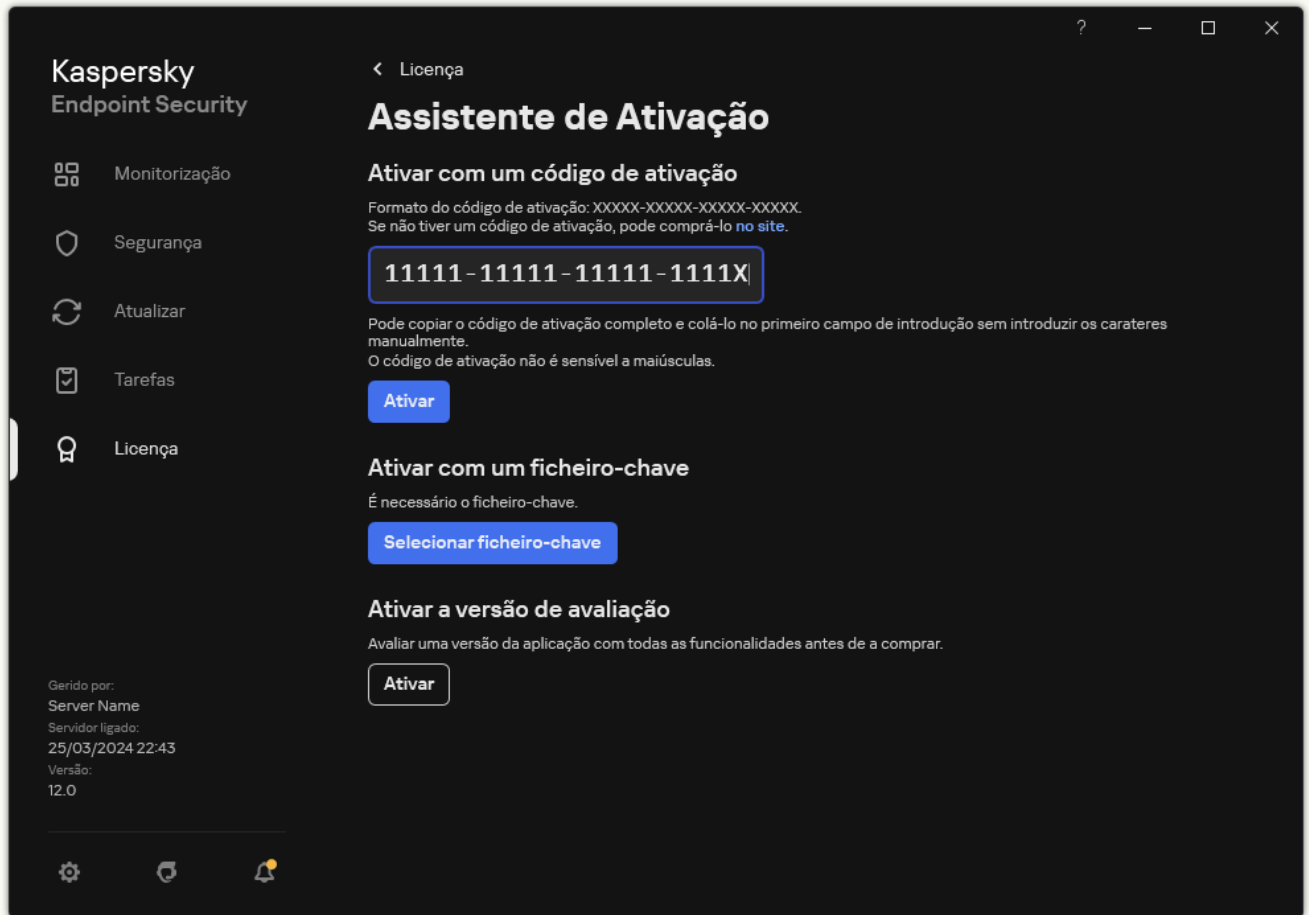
?

Kaspersky
Endpoint Security

Monitorização

Segurança

Atualizar

Tarefas

Licença

Gerido por:
Server Name
Servidor ligado:
25/03/2024 22:43
Versão:
12.0

Licença

Assistente de Ativação

Ativar com um código de ativação

Formato do código de ativação: XXXXX-XXXXX-XXXXX-XXXXX.
Se não tiver um código de ativação, pode comprá-lo no site.

11111-11111-11111-1111X

Pode copiar o código de ativação completo e colá-lo no primeiro campo de introdução sem introduzir os carateres manualmente.
O código de ativação não é sensível a maiúsculas.

Ativar

Ativar com um ficheiro-chave

É necessário o ficheiro-chave.

Selecionar ficheiro-chave

Ativar a versão de avaliação

Avaliar uma versão da aplicação com todas as funcionalidades antes de a comprar.

Ativar